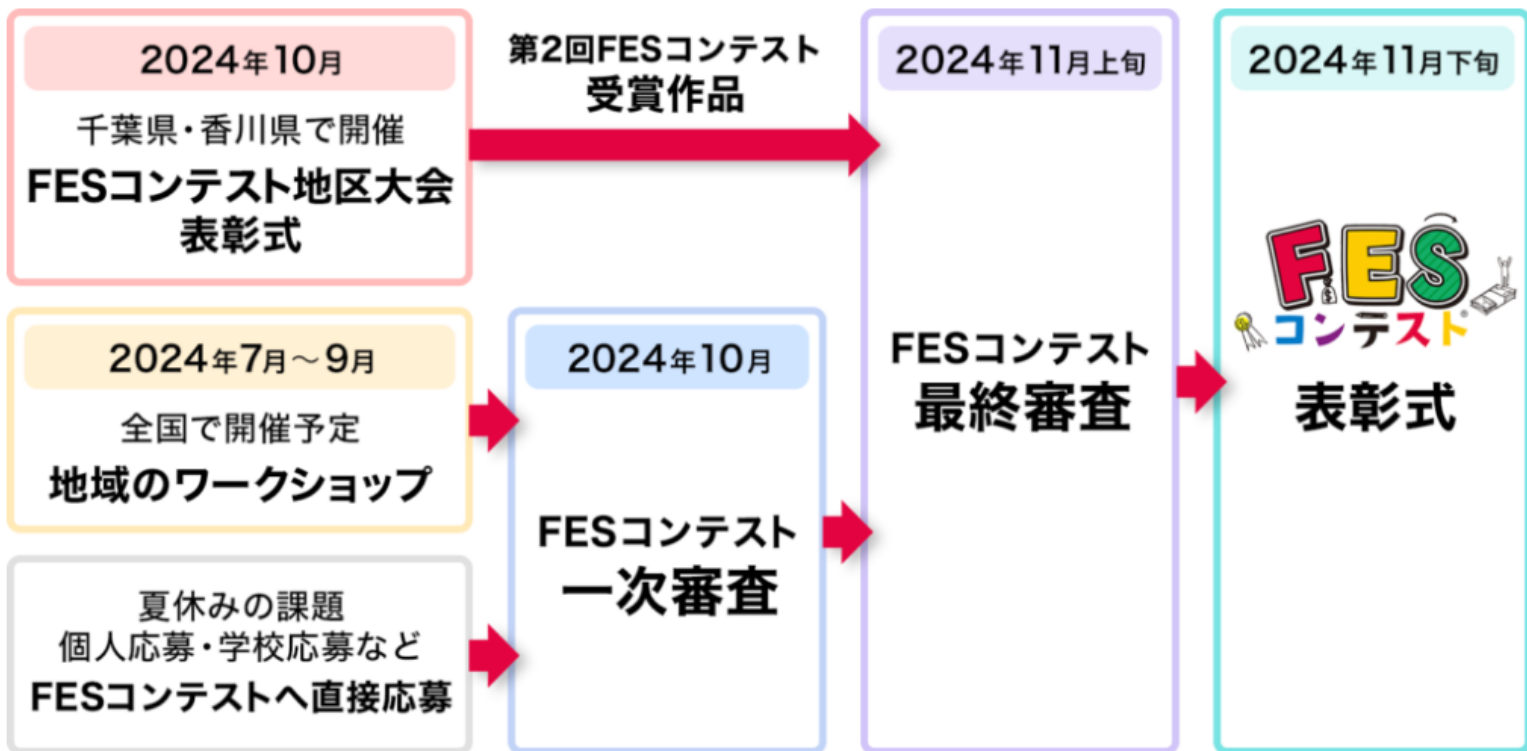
2024年10月
千葉県・香川県で開催
FESコンテスト地区大会表彰式

第2回FESコンテスト
受賞作品

2024年11月上旬
FESコンテスト
最終審査

2024年11月下旬
FES
コンテスト
表彰式

2024年7月～9月
全国で開催予定
地域のワークショップ

2024年10月
FESコンテスト
一次審査

夏休みの課題
個人応募・学校応募など
FESコンテストへ直接応募